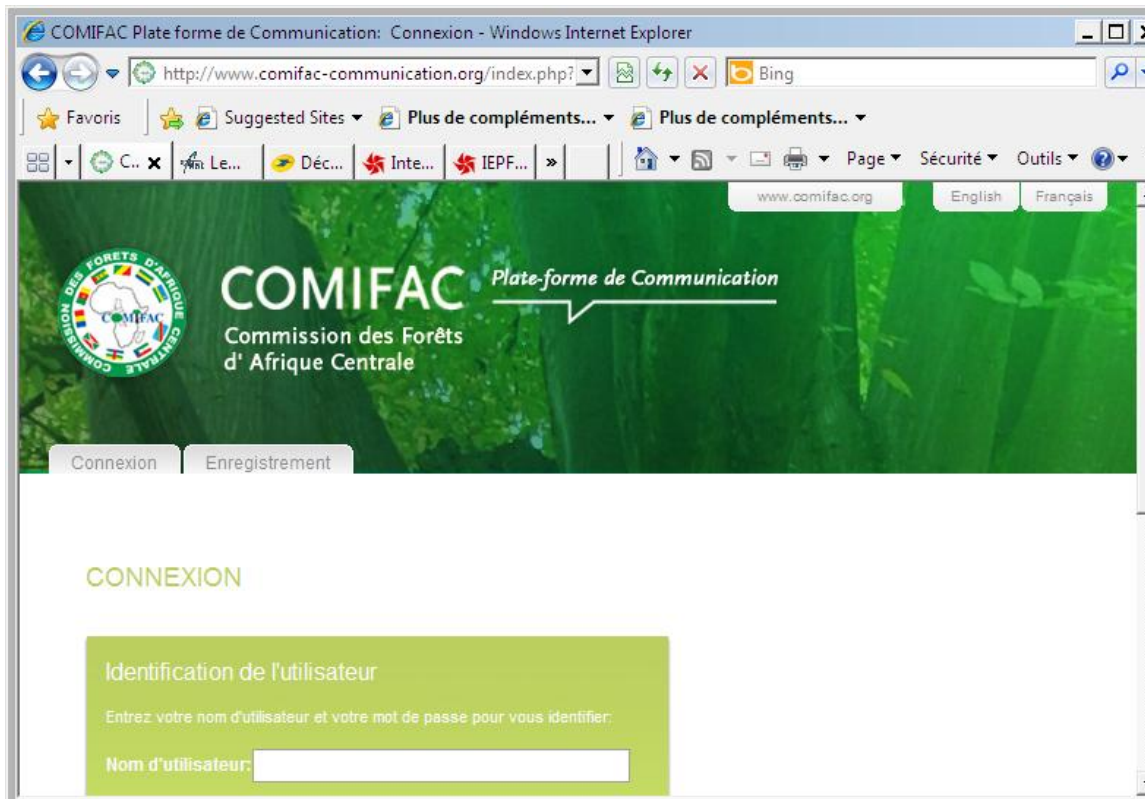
COMIFAC Plate forme de Communication: Connexion - Windows Internet Explorer

http://www.comifac-communication.org/index.php?

Bing

Favoris

Suggested Sites ▾

Plus de compléments... ▾

Plus de compléments... ▾

C..

Le...

Déc...

Inte...

IEPF...

»

Page ▾

Sécurité ▾

Outils ▾

www.comifac.org

English

Français

COMMISSION DES FORETS D'AFRIQUE CENTRALE

COMIFAC

COMIFAC

Plate-forme de Communication

Commission des Forêts d' Afrique Centrale

Connexion

Enregistrement

CONNEXION

Identification de l'utilisateur

Entrez votre nom d'utilisateur et votre mot de passe pour vous identifier:

Nom d'utilisateur: